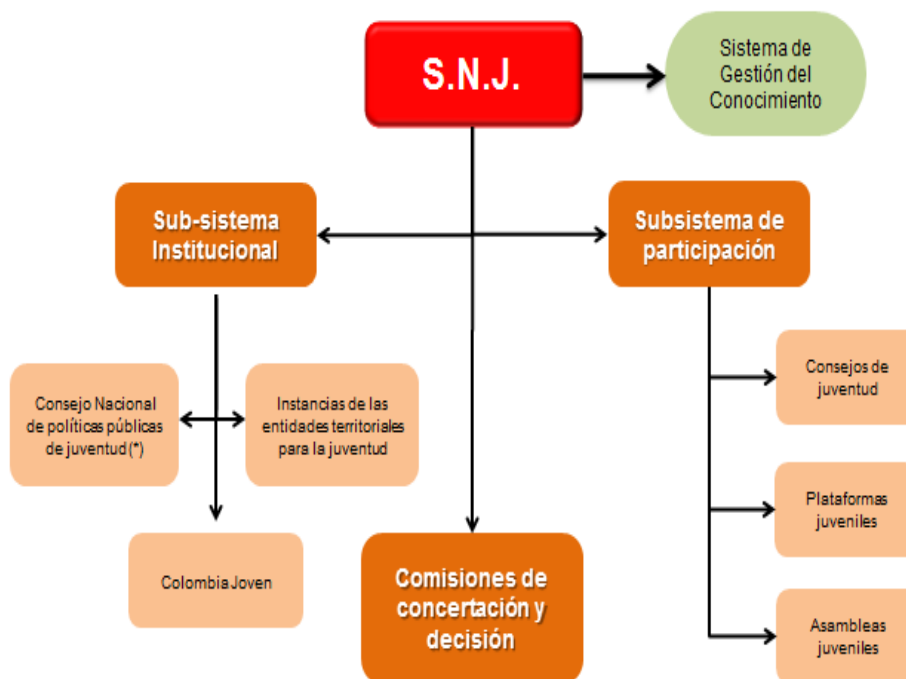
S.N.J.

Sistema de Gestión del Conocimiento

Sub-sistema Institucional

Subsistema de participación

Consejo Nacional de políticas públicas de juventud (*)

Instancias de las entidades territoriales para la juventud

Colombia Joven

Comisiones de concertación y decisión

Consejos de juventud

Plataformas juveniles

Asambleas juveniles